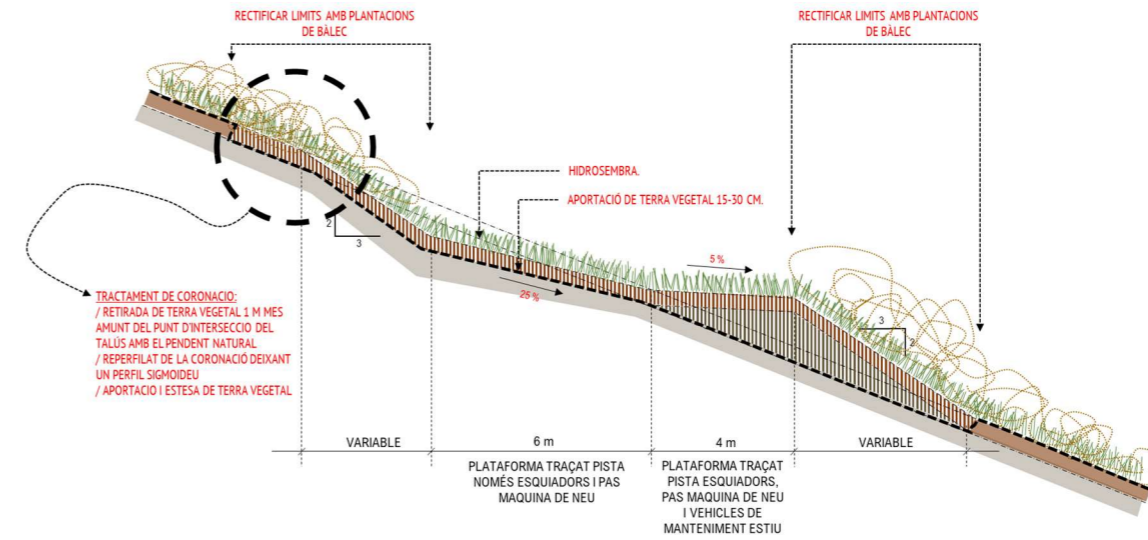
RECTIFICAR LIMITS AMB PLANTACIONS DE BÀLEC

RECTIFICAR LIMITS AMB PLANTACIONS DE BÀLEC

HIDROSEMBRA.

APORTACIÓ DE TERRA VEGETAL 15-30 CM.

2
3

5 %

25 %

3
2

TRACTAMENT DE CORONACIO:
/ RETIRADA DE TERRA VEGETAL 1 M MES AMUNT DEL PUNT D'INTERSECCIO DEL TALÚS AMB EL PENDENT NATURAL
/ REPERFILAT DE LA CORONACIÓ DEIXANT UN PERFIL SIGMOIDEU
/ APORTACIO I ESTESA DE TERRA VEGETAL

VARIABLE | 6 m | 4 m | VARIABLE

PLATAFORMA TRAÇAT PISTA NOMÉS ESQUIADORS I PAS MAQUINA DE NEU

PLATAFORMA TRAÇAT PISTA ESQUIADORS, PAS MAQUINA DE NEU I VEHICLES DE MANTENIMENT ESTIU